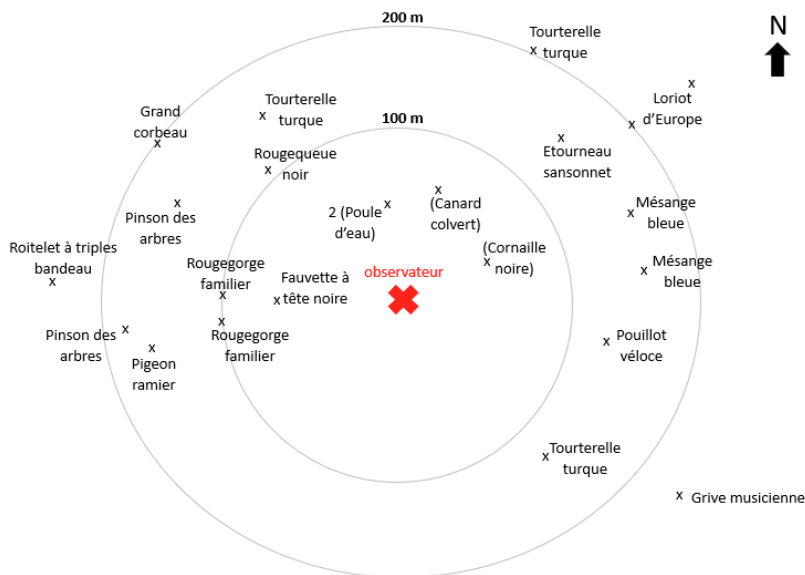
200 m

N

Tourterelle turque

Loriot d'Europe

Grand corbeau

Tourterelle turque

100 m

Etourneau sansonnet

Rougequeue noir

Pinson des arbres

2 (Poule d'eau)

(Canard colvert)

Mésange bleue

Roitelet à triples bandeau

Rougegorge familier

Fauvette à tête noire

observateur

(Cornaille noire)

Mésange bleue

Pinson des arbres

Pigeon ramier

Rougegorge familier

Pouillot véloce

Tourterelle turque

Grive musicienne